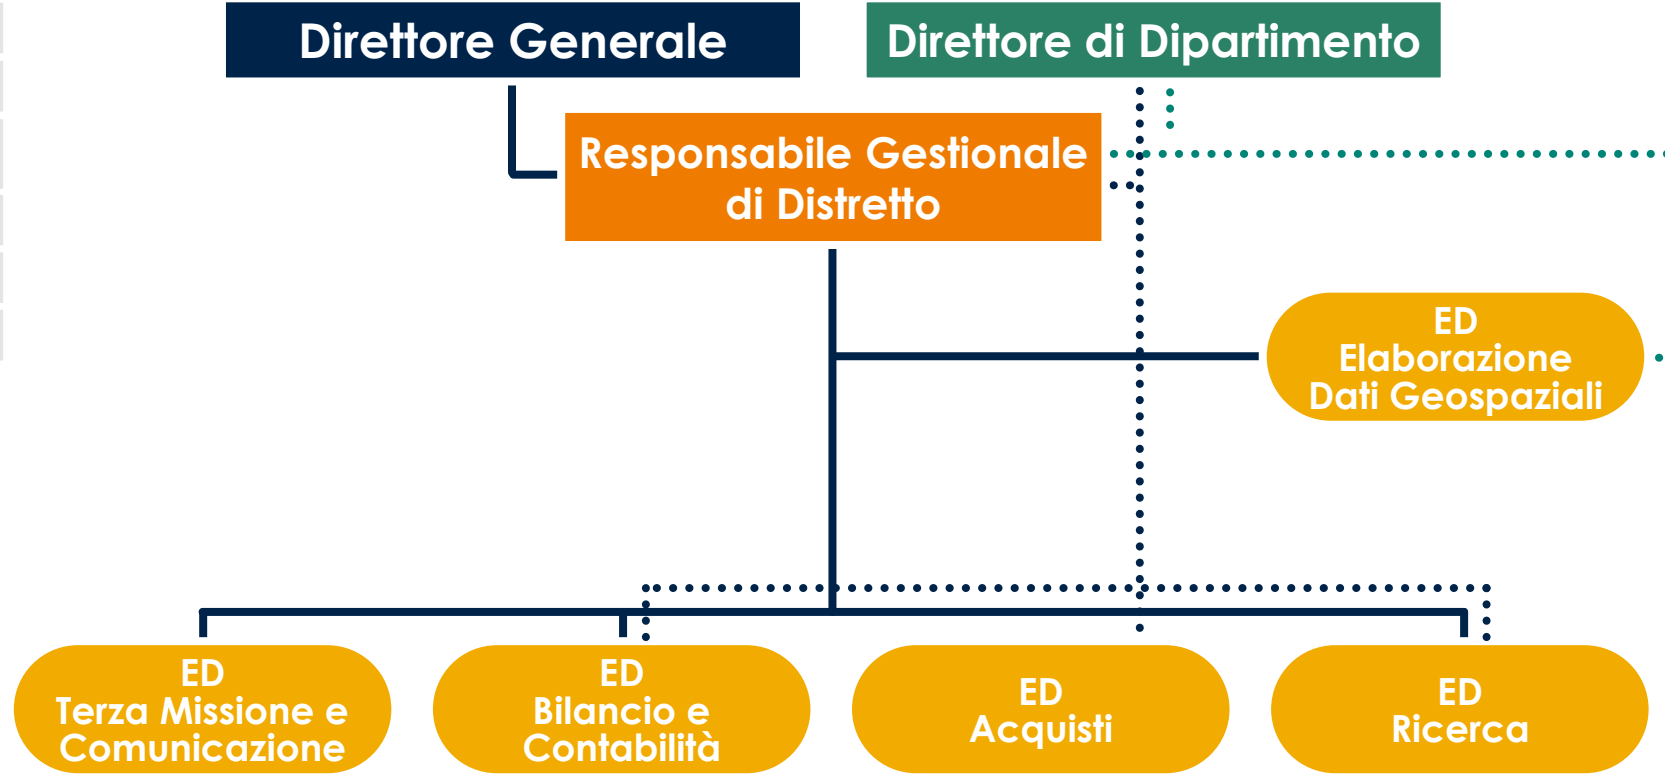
Direttore Generale

Direttore di Dipartimento

Responsabile Gestionale di Distretto

ED Elaborazione Dati Geospaziali

ED Terza Missione e Comunicazione

ED Bilancio e Contabilità

ED Acquisti

ED Ricerca